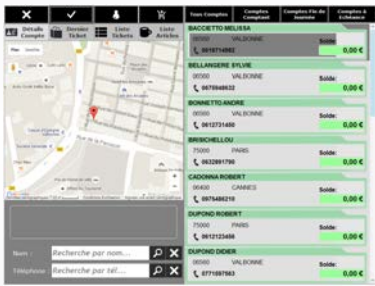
Tous Comptes | Comptes Comptant | Comptes Fin de Journée | Comptes à Échéance

Détails Compte | Dernier Ticket | Liste Tickets | Liste Articles

Plan | Satellite

Nom : Recherche par nom....
Téléphone : Recherche par tél....

BACCHETTO MELISSA
06560 VALBONNE Solde:
0618714882 0,00 €

BELLANGERE SYLVIE
06560 VALBONNE Solde:
0675948632 0,00 €

BONNETTO ANDRE
06560 VALBONNE Solde:
0612731480 0,00 €

BRISICHELLOU
75000 PARIS Solde:
0632891790 0,00 €

CADONNA ROBERT
06400 CANNES Solde:
0975486210 0,00 €

DUPOND ROBERT
75000 PARIS Solde:
0612123456 0,00 €

DUPOND DIDIER
06560 VALBONNE Solde:
0771597563 0,00 €